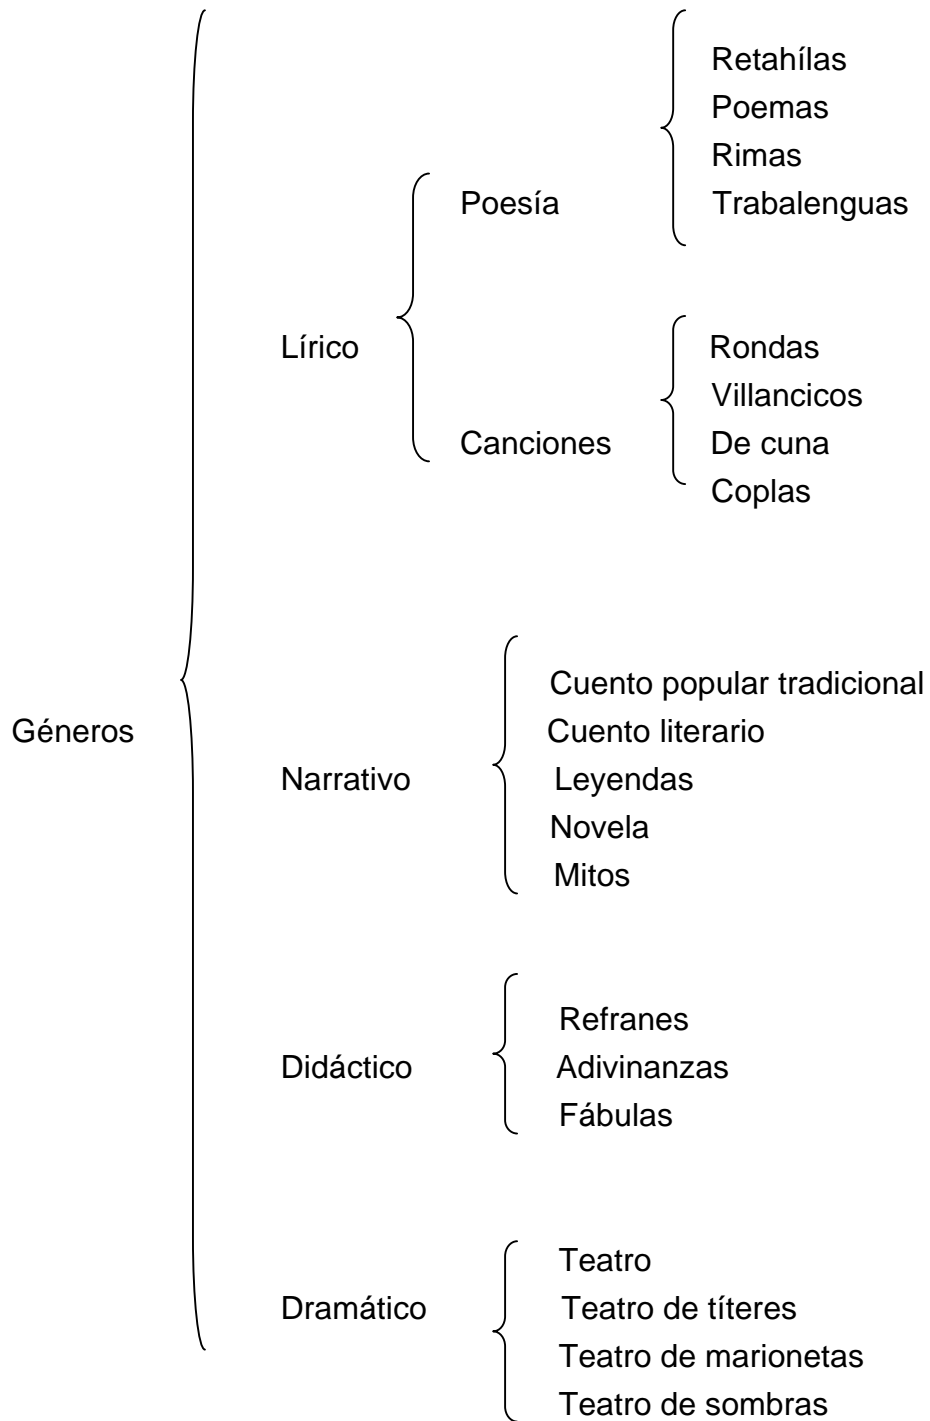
Géneros

Lírico

Poesía

Retahílas
Poemas
Rimas
Trabalenguas

Canciones

Rondas
Villancicos
De cuna
Coplas

Narrativo

Cuento popular tradicional
Cuento literario
Leyendas
Novela
Mitos

Didáctico

Refranes
Adivinanzas
Fábulas

Dramático

Teatro
Teatro de títeres
Teatro de marionetas
Teatro de sombras